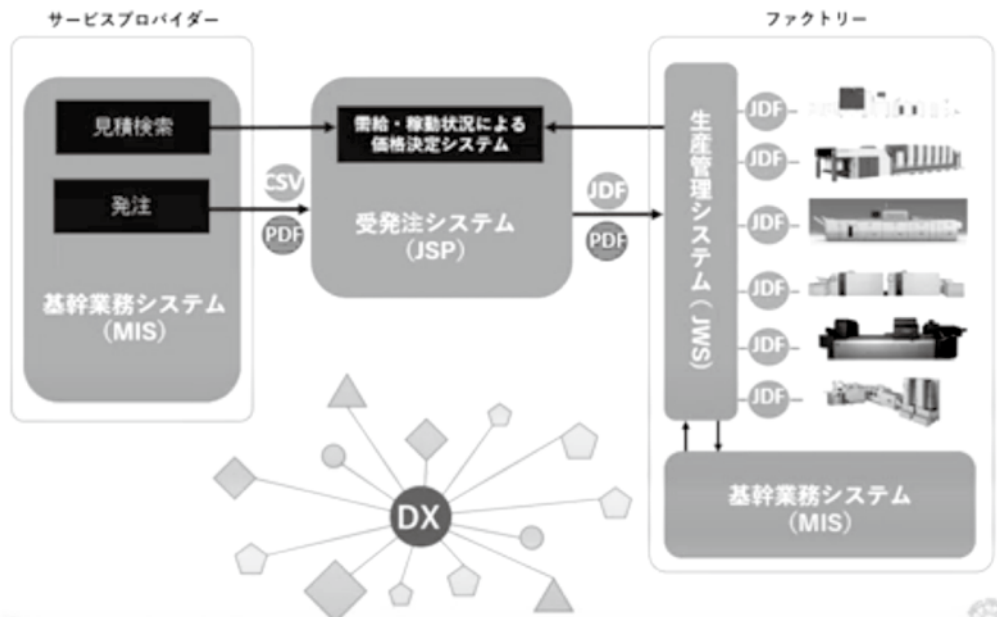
サービスプロバイダー

見積検索

発注

CSV

PDF

基幹業務システム
（MIS）

需給・稼動状況による
価格決定システム

受発注システム
（JSP）

JDF

PDF

ファクトリー

生産管理システム（JWS）

JDF

JDF

JDF

JDF

JDF

JDF

基幹業務システム
（MIS）

DX